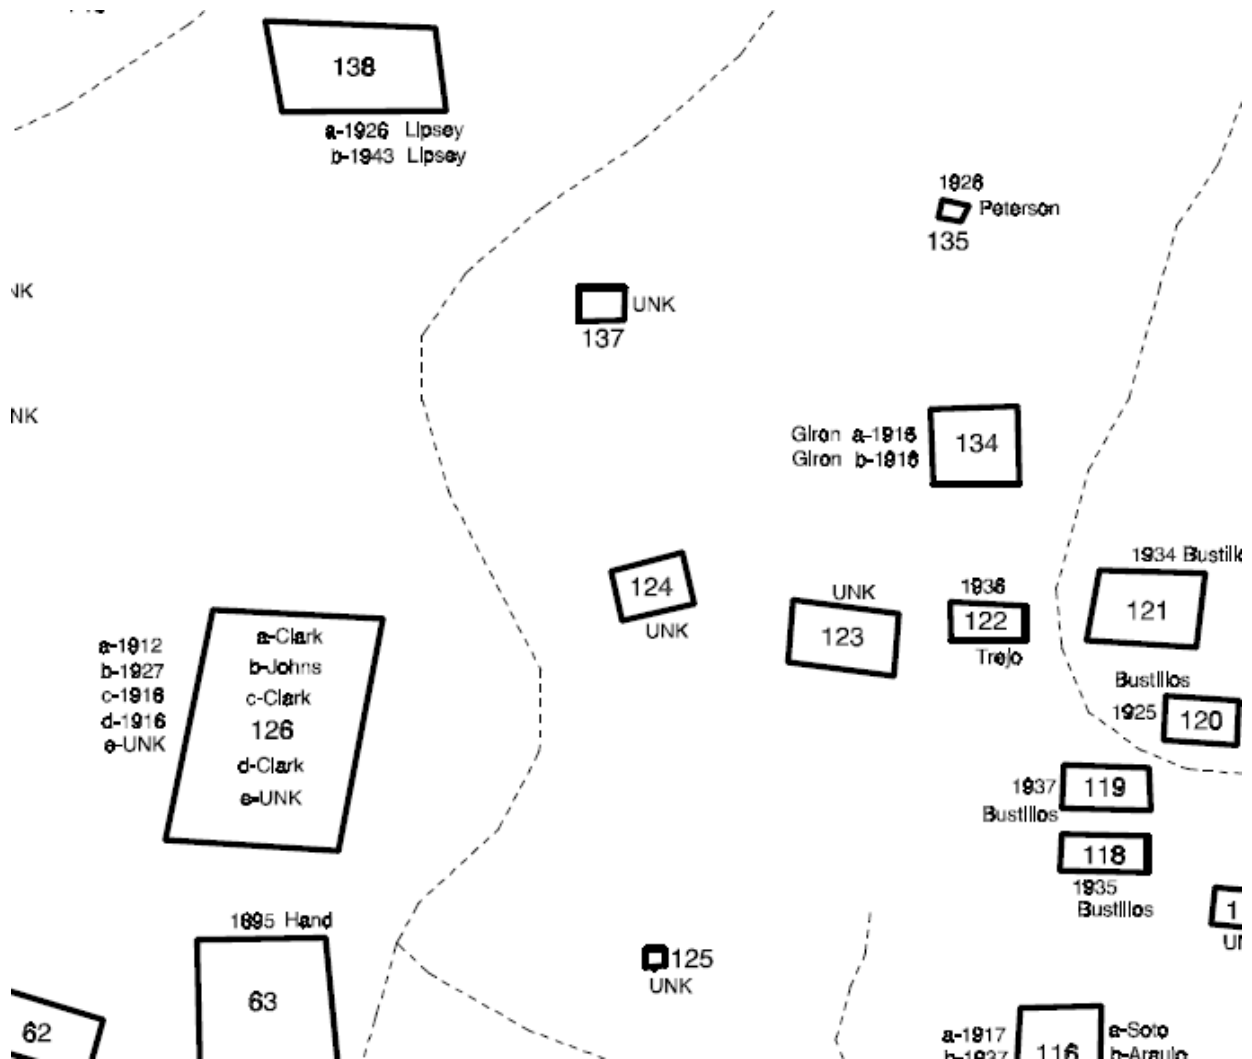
138
a-1926 Lipsey
b-1943 Lipsey

1926
Peterson
135

NK

UNK
137

NK

Giron a-1916
Giron b-1916
134

1934 Bustill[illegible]
121

124
UNK

UNK
123

1936
122
Trejo

Bustillos
1925
120

a-1912
b-1927
c-1916
d-1916
e-UNK

a-Clark
b-Johns
c-Clark
126
d-Clark
e-UNK

1937
119
Bustillos

118
1935
Bustillos

1
U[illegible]

1895 Hand
63

62

125
UNK

a-1917
b-1937
116
a-Soto
b-Araujo